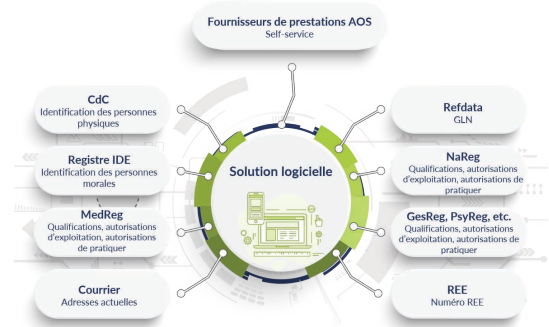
Fournisseurs de prestations AOS
Self-service

CdC
Identification des personnes physiques

Registre IDE
Identification des personnes morales

MedReg
Qualifications, autorisations d'exploitation, autorisations de pratiquer

Courrier
Adresses actuelles

Solution logicielle

Refdata
GLN

NaReg
Qualifications, autorisations d'exploitation, autorisations de pratiquer

GesReg, PsyReg, etc.
Qualifications, autorisations d'exploitation, autorisations de pratiquer

REE
Numéro REE